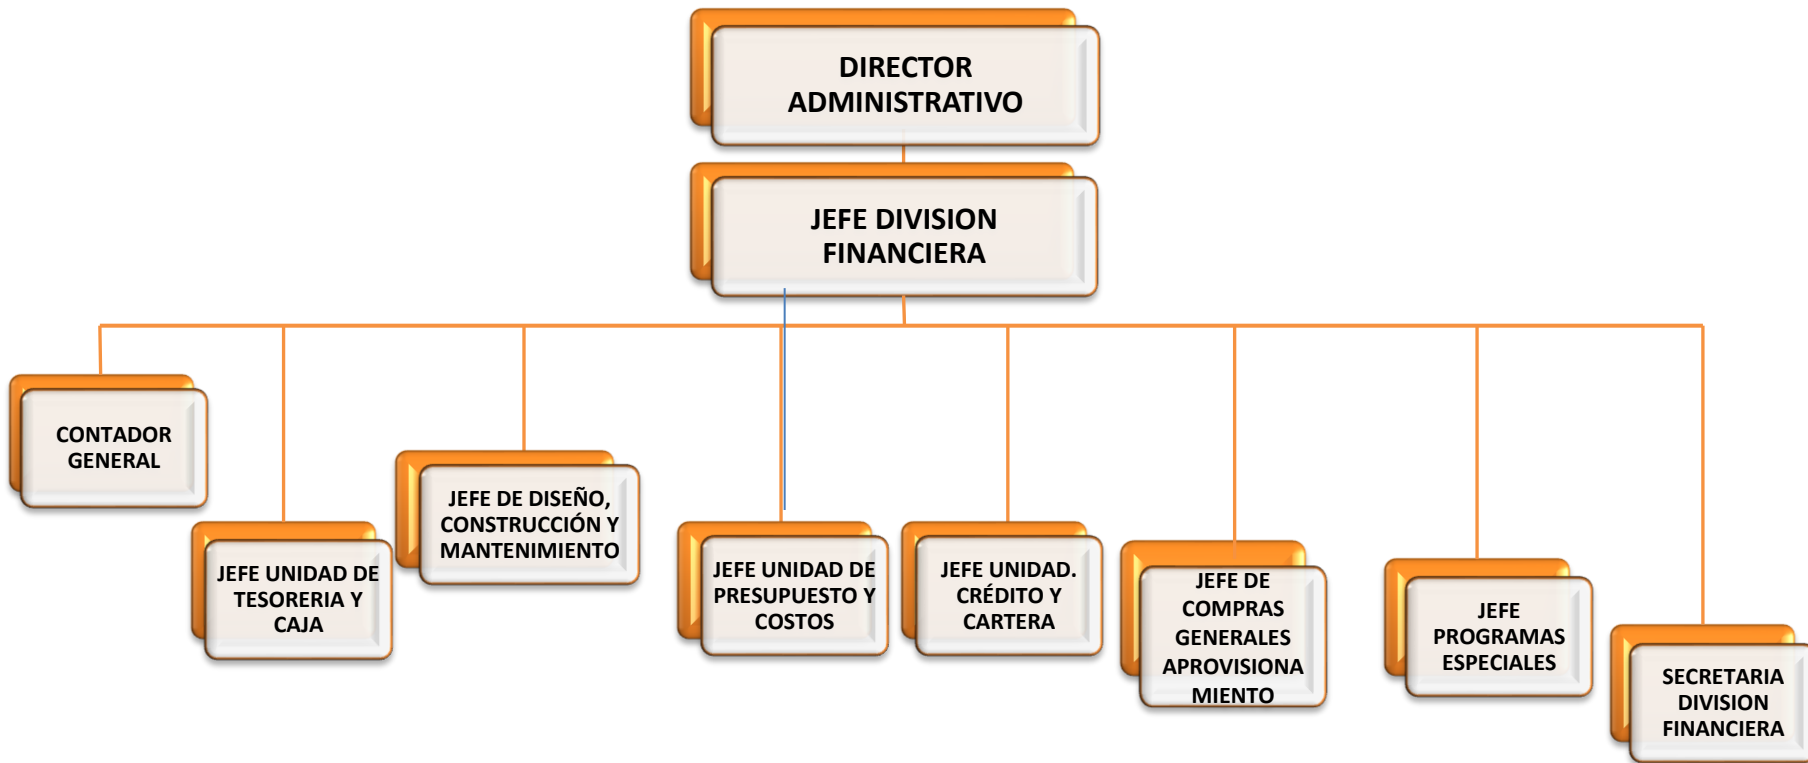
DIRECTOR ADMINISTRATIVO

JEFE DIVISION FINANCIERA

CONTADOR GENERAL

JEFE UNIDAD DE TESORERIA Y CAJA

JEFE DE DISEÑO, CONSTRUCCIÓN Y MANTENIMIENTO

JEFE UNIDAD DE PRESUPUESTO Y COSTOS

JEFE UNIDAD. CRÉDITO Y CARTERA

JEFE DE COMPRAS GENERALES APROVISIONAMIENTO

JEFE PROGRAMAS ESPECIALES

SECRETARIA DIVISION FINANCIERA